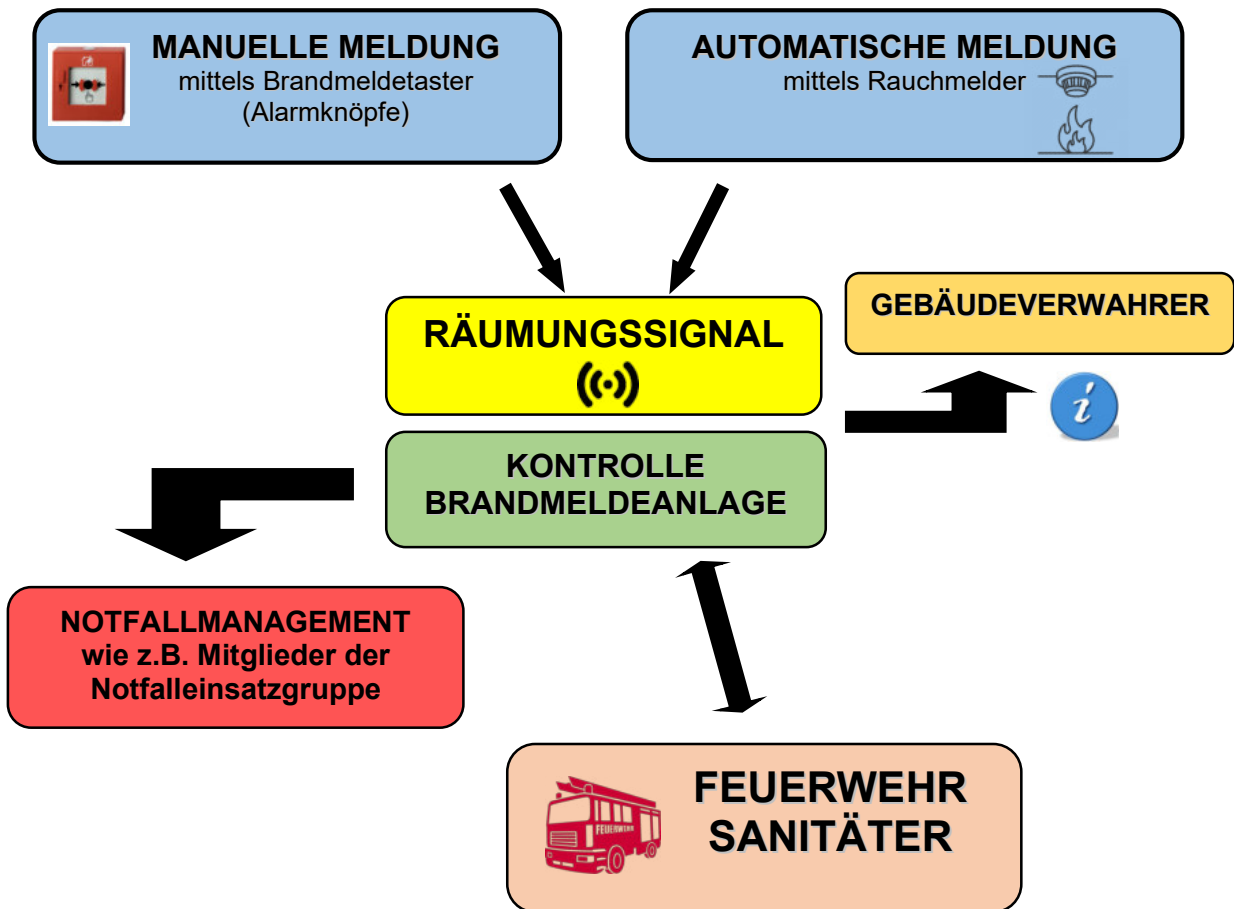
MANUELLE MELDUNG
mittels Brandmeldetaster
(Alarmknöpfe)

AUTOMATISCHE MELDUNG
mittels Rauchmelder

RÄUMUNGSSIGNAL

GEBÄUDEVERWAHRER

$i$

KONTROLLE
BRANDMELDEANLAGE

NOTFALLMANAGEMENT
wie z.B. Mitglieder der
Notfalleinsatzgruppe

FEUERWEHR

FEUERWEHR
SANITÄTER